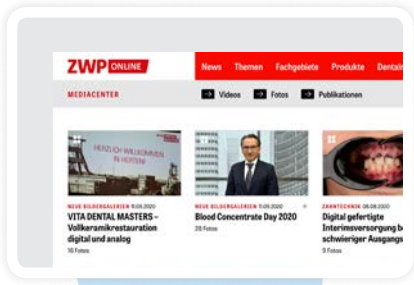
ZWP ONLINE

News Themen Fachgebiete Produkte Dental

MEDIACENTER

Videos Fotos Publikationen

HERZLICH WILLKOMMEN IN HERTEN!

NEUE BILDERGALERIEN 11.09.2020
VITA DENTAL MASTERS – Vollkeramikrestauration digital und analog
16 Fotos

NEUE BILDERGALERIEN 11.09.2020
Blood Concentrate Day 2020
28 Fotos

ZAHNTECHNIK 08.09.2020
Digital gefertigte Interimsversorgung bei schwieriger Ausgangs
9 Fotos